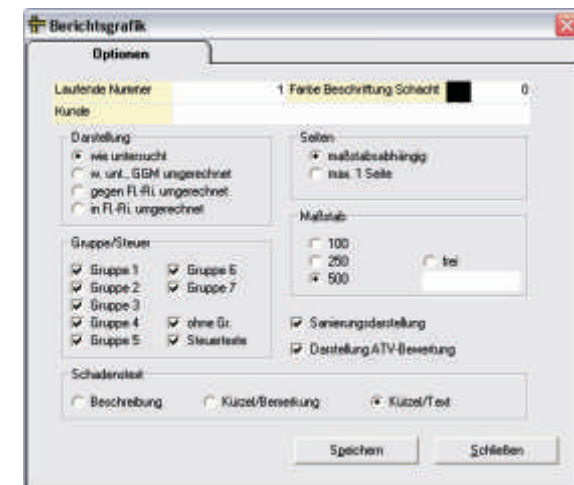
Berichtsgrafik

Optionen

Laufende Nummer 1 Farbe Beschriftung Schacht 0

Kunde

Darstellung
wie untersucht
w. unt.. GGM umgerechnet
gegen Fl.-Ri. umgerechnet
in Fl.-Ri. umgerechnet

Seiten
maßstabsabhängig
max. 1 Seite

Gruppe/Steuer
Gruppe 1
Gruppe 2
Gruppe 3
Gruppe 4
Gruppe 5
Gruppe 6
Gruppe 7
ohne Gr.
Steuertexte

Maßstab
100
250
500
frei

Sanierungsdarstellung
Darstellung ATV-Bewertung

Schadenstext
Beschreibung
Kürzel/Bemerkung
Kürzel/Text

Speichern
Schließen